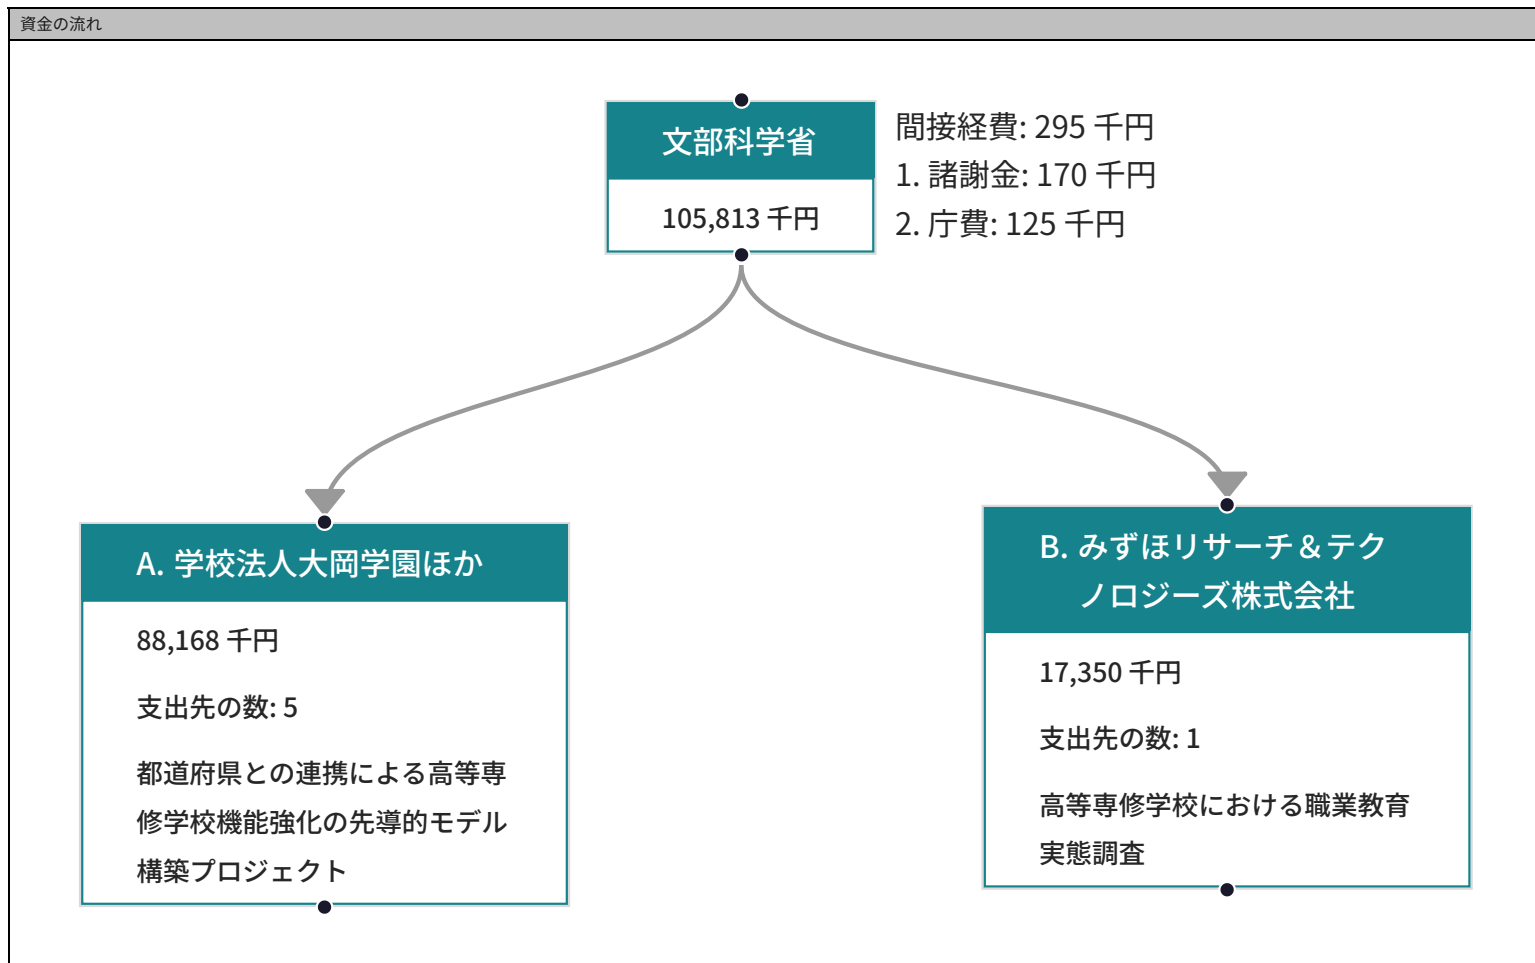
資金の流れ

文部科学省

105,813 千円

間接経費: 295 千円
1. 諸謝金: 170 千円
2. 庁費: 125 千円

A. 学校法人大岡学園ほか

88,168 千円

支出先の数: 5

都道府県との連携による高等専修学校機能強化の先導的モデル構築プロジェクト

B. みずほリサーチ＆テクノロジーズ株式会社

17,350 千円

支出先の数: 1

高等専修学校における職業教育実態調査